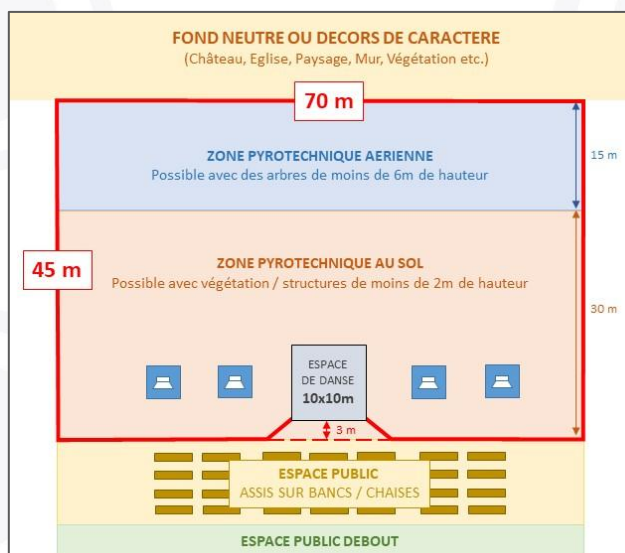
FOND NEUTRE OU DECORS DE CARACTERE
(Château, Eglise, Paysage, Mur, Végétation etc.)

70 m

ZONE PYROTECHNIQUE AERIENNE
Possible avec des arbres de moins de 6m de hauteur

15 m

45 m

ZONE PYROTECHNIQUE AU SOL
Possible avec végétation / structures de moins de 2m de hauteur

30 m

ESPACE
DE DANSE
10x10m

3 m

ESPACE PUBLIC
ASSIS SUR BANCS / CHAISES

ESPACE PUBLIC DEBOUT